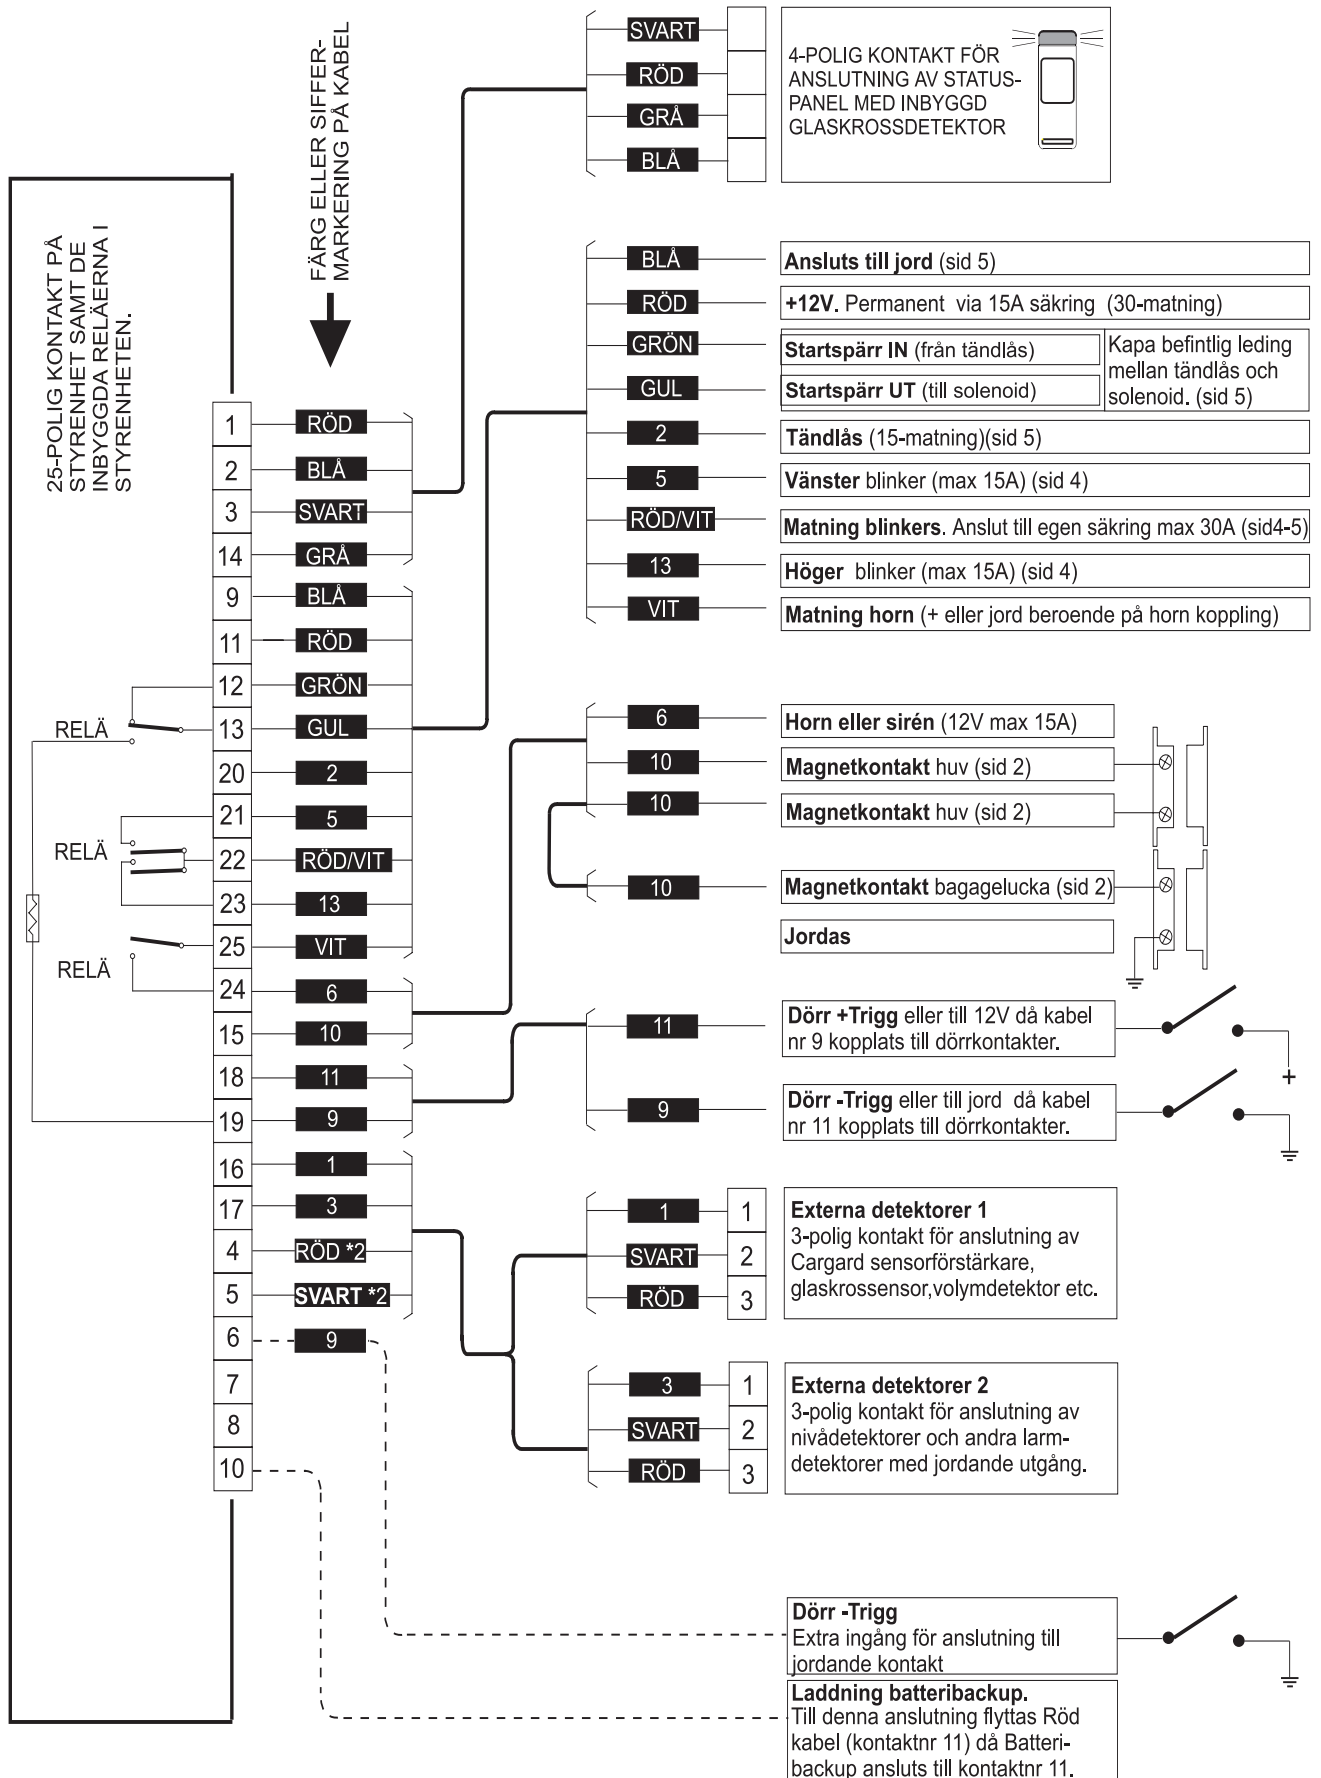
25-POLIG KONTAKT PÅ STYRENHET SAMT DE INBYGGDA RELÄERNA I STYRENHETEN.

FÄRG ELLER SIFFERMARKERING PÅ KABEL

| | |
|---|---|
| 1 | RÖD |
| 2 | BLÅ |
| 3 | SVART |
| 14 | GRÅ |
| 9 | BLÅ |
| 11 | RÖD |
| 12 | GRÖN |
| 13 | GUL |
| 20 | 2 |
| 21 | 5 |
| 22 | RÖD/VIT |
| 23 | 13 |
| 25 | VIT |
| 24 | 6 |
| 15 | 10 |
| 18 | 11 |
| 19 | 9 |
| 16 | 1 |
| 17 | 3 |
| 4 | RÖD *2 |
| 5 | SVART *2 |
| 6 | 9 |
| 7 | |
| 8 | |
| 10 | |

RELÄ

RELÄ

RELÄ

SVART
RÖD
GRÅ
BLÅ

4-POLIG KONTAKT FÖR ANSLUTNING AV STATUS-PANEL MED INBYGGD GLASKROSSDETEKTOR

BLÅ — Ansluts till jord (sid 5)
RÖD — +12V. Permanent via 15A säkring (30-matning)
GRÖN — Startspärr IN (från tändlås)
GUL — Startspärr UT (till solenoid)
Kapa befintlig leding mellan tändlås och solenoid. (sid 5)
2 — Tändlås (15-matning)(sid 5)
5 — Vänster blinker (max 15A) (sid 4)
RÖD/VIT — Matning blinkers. Anslut till egen säkring max 30A (sid4-5)
13 — Höger blinker (max 15A) (sid 4)
VIT — Matning horn (+ eller jord beroende på horn koppling)

6 — Horn eller sirén (12V max 15A)
10 — Magnetkontakt huv (sid 2)
10 — Magnetkontakt huv (sid 2)
10 — Magnetkontakt bagagelucka (sid 2)
Jordas

11 — Dörr +Trigg eller till 12V då kabel nr 9 kopplats till dörrkontakter.
+
9 — Dörr -Trigg eller till jord då kabel nr 11 kopplats till dörrkontakter.

1 — 1
SVART — 2
RÖD — 3
Externa detektorer 1
3-polig kontakt för anslutning av Cargard sensorförstärkare, glaskrossensor,volymdetektor etc.

3 — 1
SVART — 2
RÖD — 3
Externa detektorer 2
3-polig kontakt för anslutning av nivådetektorer och andra larm-detektorer med jordande utgång.

Dörr -Trigg
Extra ingång för anslutning till jordande kontakt

Laddning batteribackup.
Till denna anslutning flyttas Röd kabel (kontaktnr 11) då Batteri-backup ansluts till kontaktnr 11.